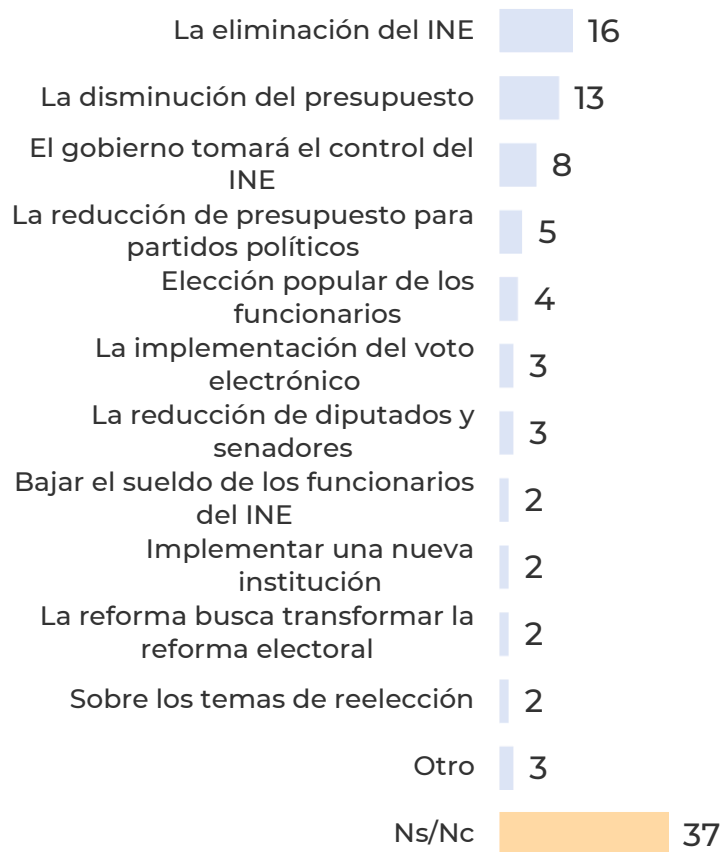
La eliminación del INE 16
La disminución del presupuesto 13
El gobierno tomará el control del INE 8
La reducción de presupuesto para partidos políticos 5
Elección popular de los funcionarios 4
La implementación del voto electrónico 3
La reducción de diputados y senadores 3
Bajar el sueldo de los funcionarios del INE 2
Implementar una nueva institución 2
La reforma busca transformar la reforma electoral 2
Sobre los temas de reelección 2
Otro 3
Ns/Nc 37